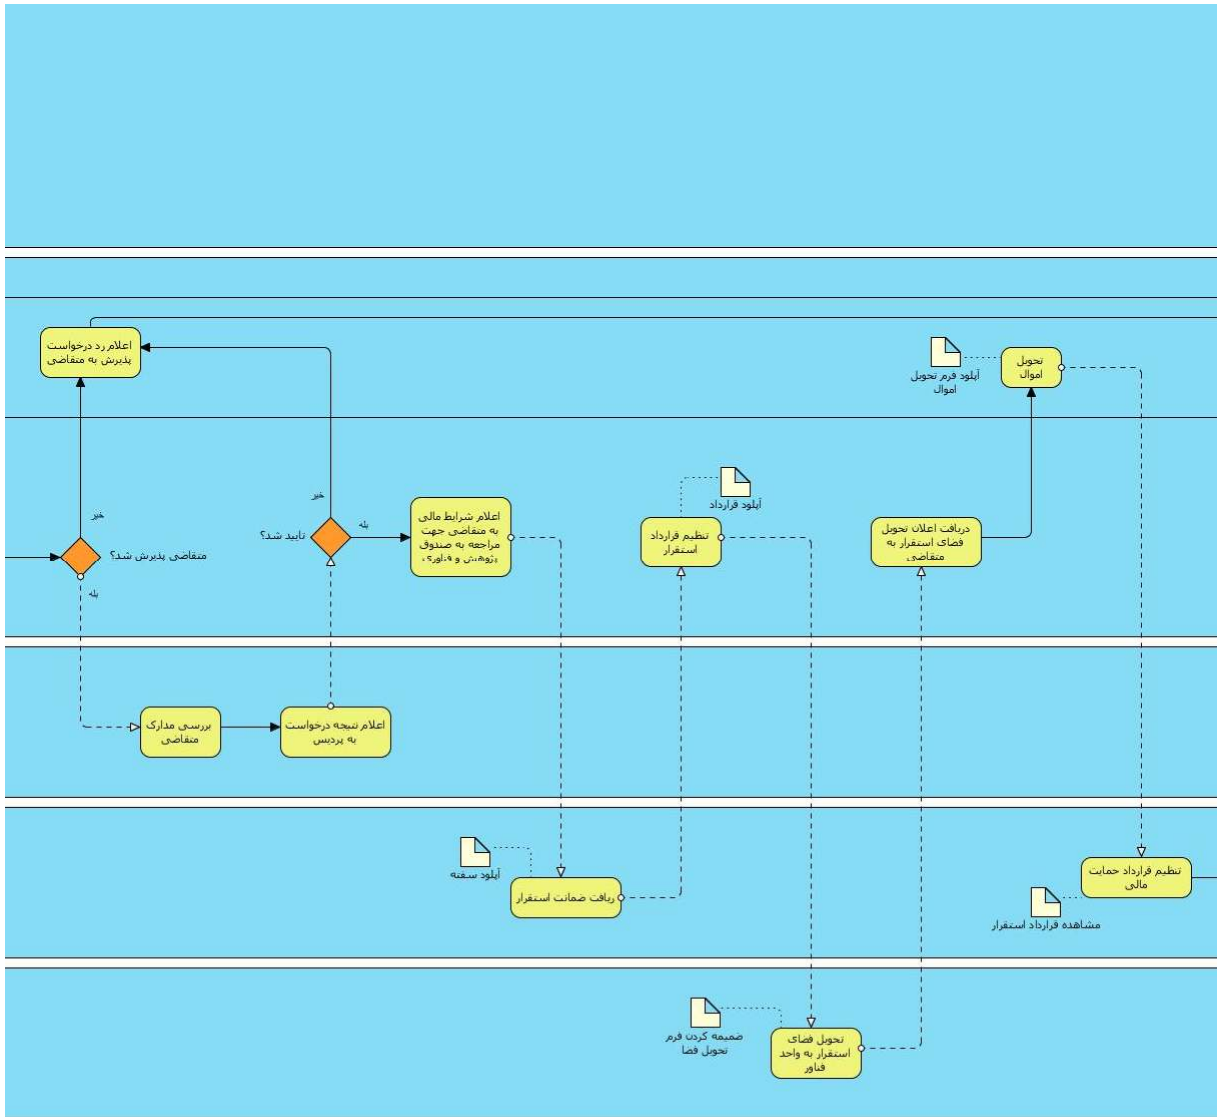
اعلام رد درخواست پذیرش به متقاضی

تحویل اموال

آپلود فرم تحویل اموال

آپلود قرارداد

خیر

خیر

متقاضی پذیرش شد؟

تایید شد؟

بله

اعلام شرایط مالی به متقاضی جهت مراجعه به صندوق پژوهش و فناوری

تنظیم قرارداد استقرار

دریافت اعلان تحویل فضای استقرار به متقاضی

بله

بررسی مدارک متقاضی

اعلام نتیجه درخواست به پردیس

آپلود سفته

دریافت ضمانت استقرار

تنظیم قرارداد حمایت مالی

مشاهده قرارداد استقرار

ضمیمه کردن فرم تحویل فضا

تحویل فضای استقرار به واحد فناور